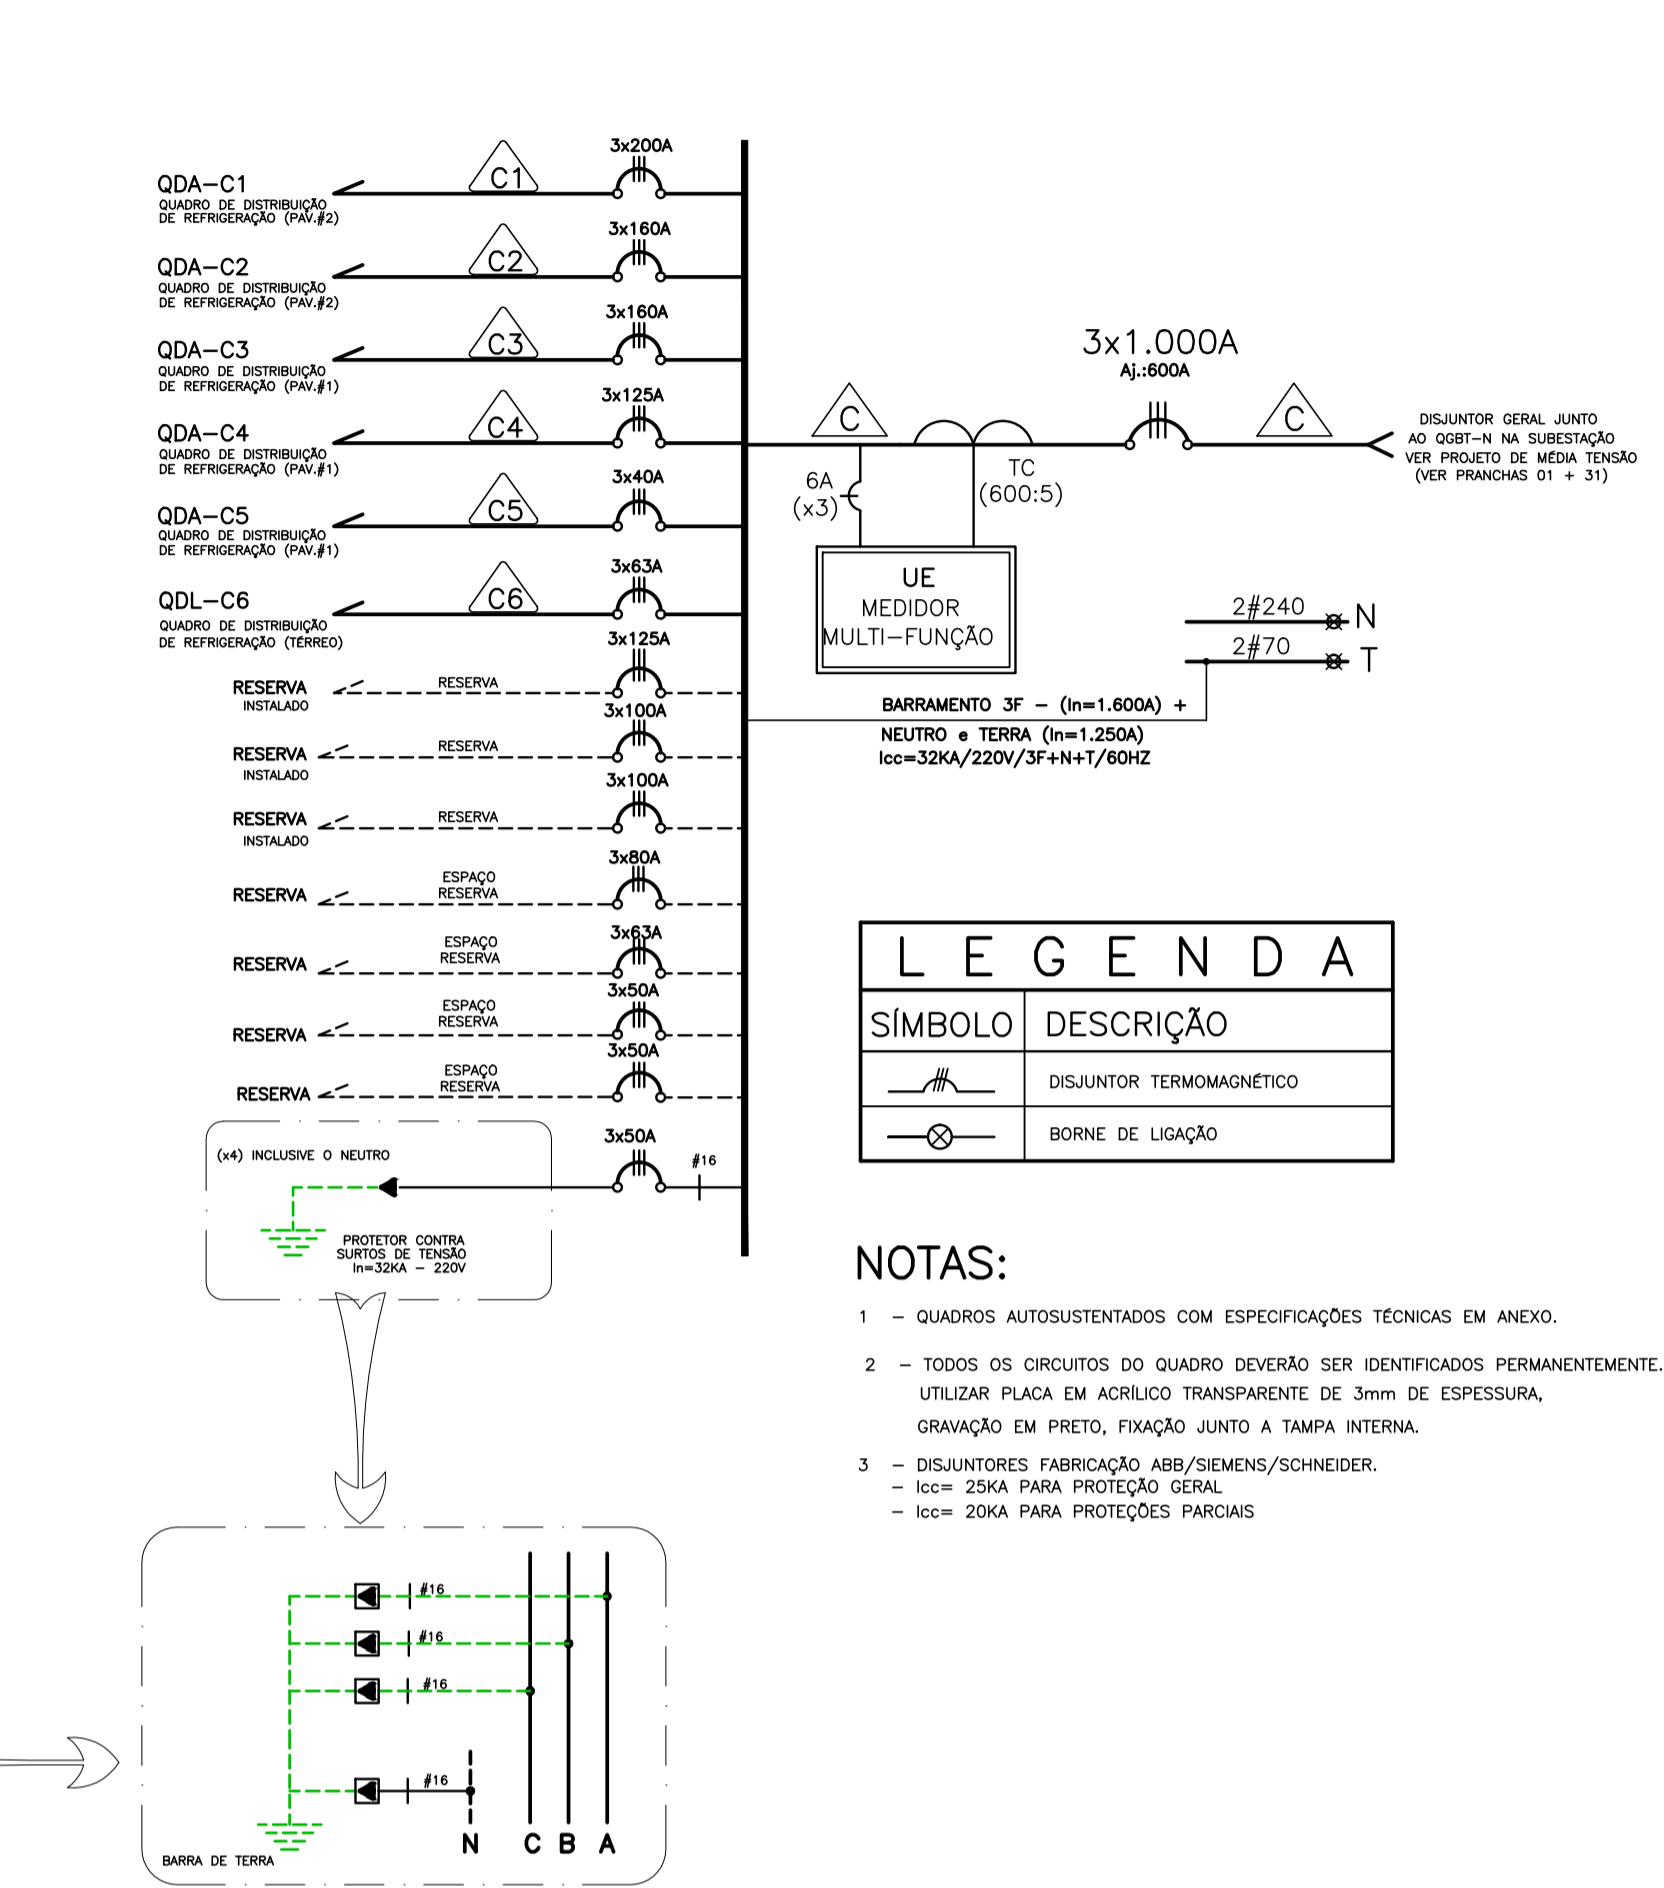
QDA–C1
QUADRO DE DISTRIBUIÇÃO DE REFRIGERAÇÃO (PAV.#2)
C1
3x200A

QDA–C2
QUADRO DE DISTRIBUIÇÃO DE REFRIGERAÇÃO (PAV.#2)
C2
3x160A

QDA–C3
QUADRO DE DISTRIBUIÇÃO DE REFRIGERAÇÃO (PAV.#1)
C3
3x160A

QDA–C4
QUADRO DE DISTRIBUIÇÃO DE REFRIGERAÇÃO (PAV.#1)
C4
3x125A

QDA–C5
QUADRO DE DISTRIBUIÇÃO DE REFRIGERAÇÃO (PAV.#1)
C5
3x40A

QDL–C6
QUADRO DE DISTRIBUIÇÃO DE REFRIGERAÇÃO (TÉRREO)
C6
3x63A

RESERVA
INSTALADO
RESERVA
3x125A

RESERVA
INSTALADO
RESERVA
3x100A

RESERVA
INSTALADO
RESERVA
3x100A

RESERVA
ESPAÇO RESERVA
3x80A

RESERVA
ESPAÇO RESERVA
3x63A

RESERVA
ESPAÇO RESERVA
3x50A

RESERVA
ESPAÇO RESERVA
3x50A

3x50A
#16
(x4) INCLUSIVE O NEUTRO
PROTETOR CONTRA SURTOS DE TENSÃO In=32KA – 220V

3x1.000A
Aj.:600A
C
C
DISJUNTOR GERAL JUNTO AO QGBT–N NA SUBESTAÇÃO VER PROJETO DE MÉDIA TENSÃO (VER PRANCHAS 01 + 31)
6A (x3)
TC (600:5)
UE
MEDIDOR
MULTI–FUNÇÃO
2#240
N
2#70
T
BARRAMENTO 3F – (In=1.600A) +
NEUTRO e TERRA (In=1.250A)
Icc=32KA/220V/3F+N+T/60HZ

L E G E N D A
| SÍMBOLO | DESCRIÇÃO |
|---|---|
| | DISJUNTOR TERMOMAGNÉTICO |
| | BORNE DE LIGAÇÃO |

NOTAS:
1 – QUADROS AUTOSUSTENTADOS COM ESPECIFICAÇÕES TÉCNICAS EM ANEXO.
2 – TODOS OS CIRCUITOS DO QUADRO DEVERÃO SER IDENTIFICADOS PERMANENTEMENTE. UTILIZAR PLACA EM ACRÍLICO TRANSPARENTE DE 3mm DE ESPESSURA, GRAVAÇÃO EM PRETO, FIXAÇÃO JUNTO A TAMPA INTERNA.
3 – DISJUNTORES FABRICAÇÃO ABB/SIEMENS/SCHNEIDER.
– Icc= 25KA PARA PROTEÇÃO GERAL
– Icc= 20KA PARA PROTEÇÕES PARCIAIS

#16
#16
#16
#16
BARRA DE TERRA
N C B A